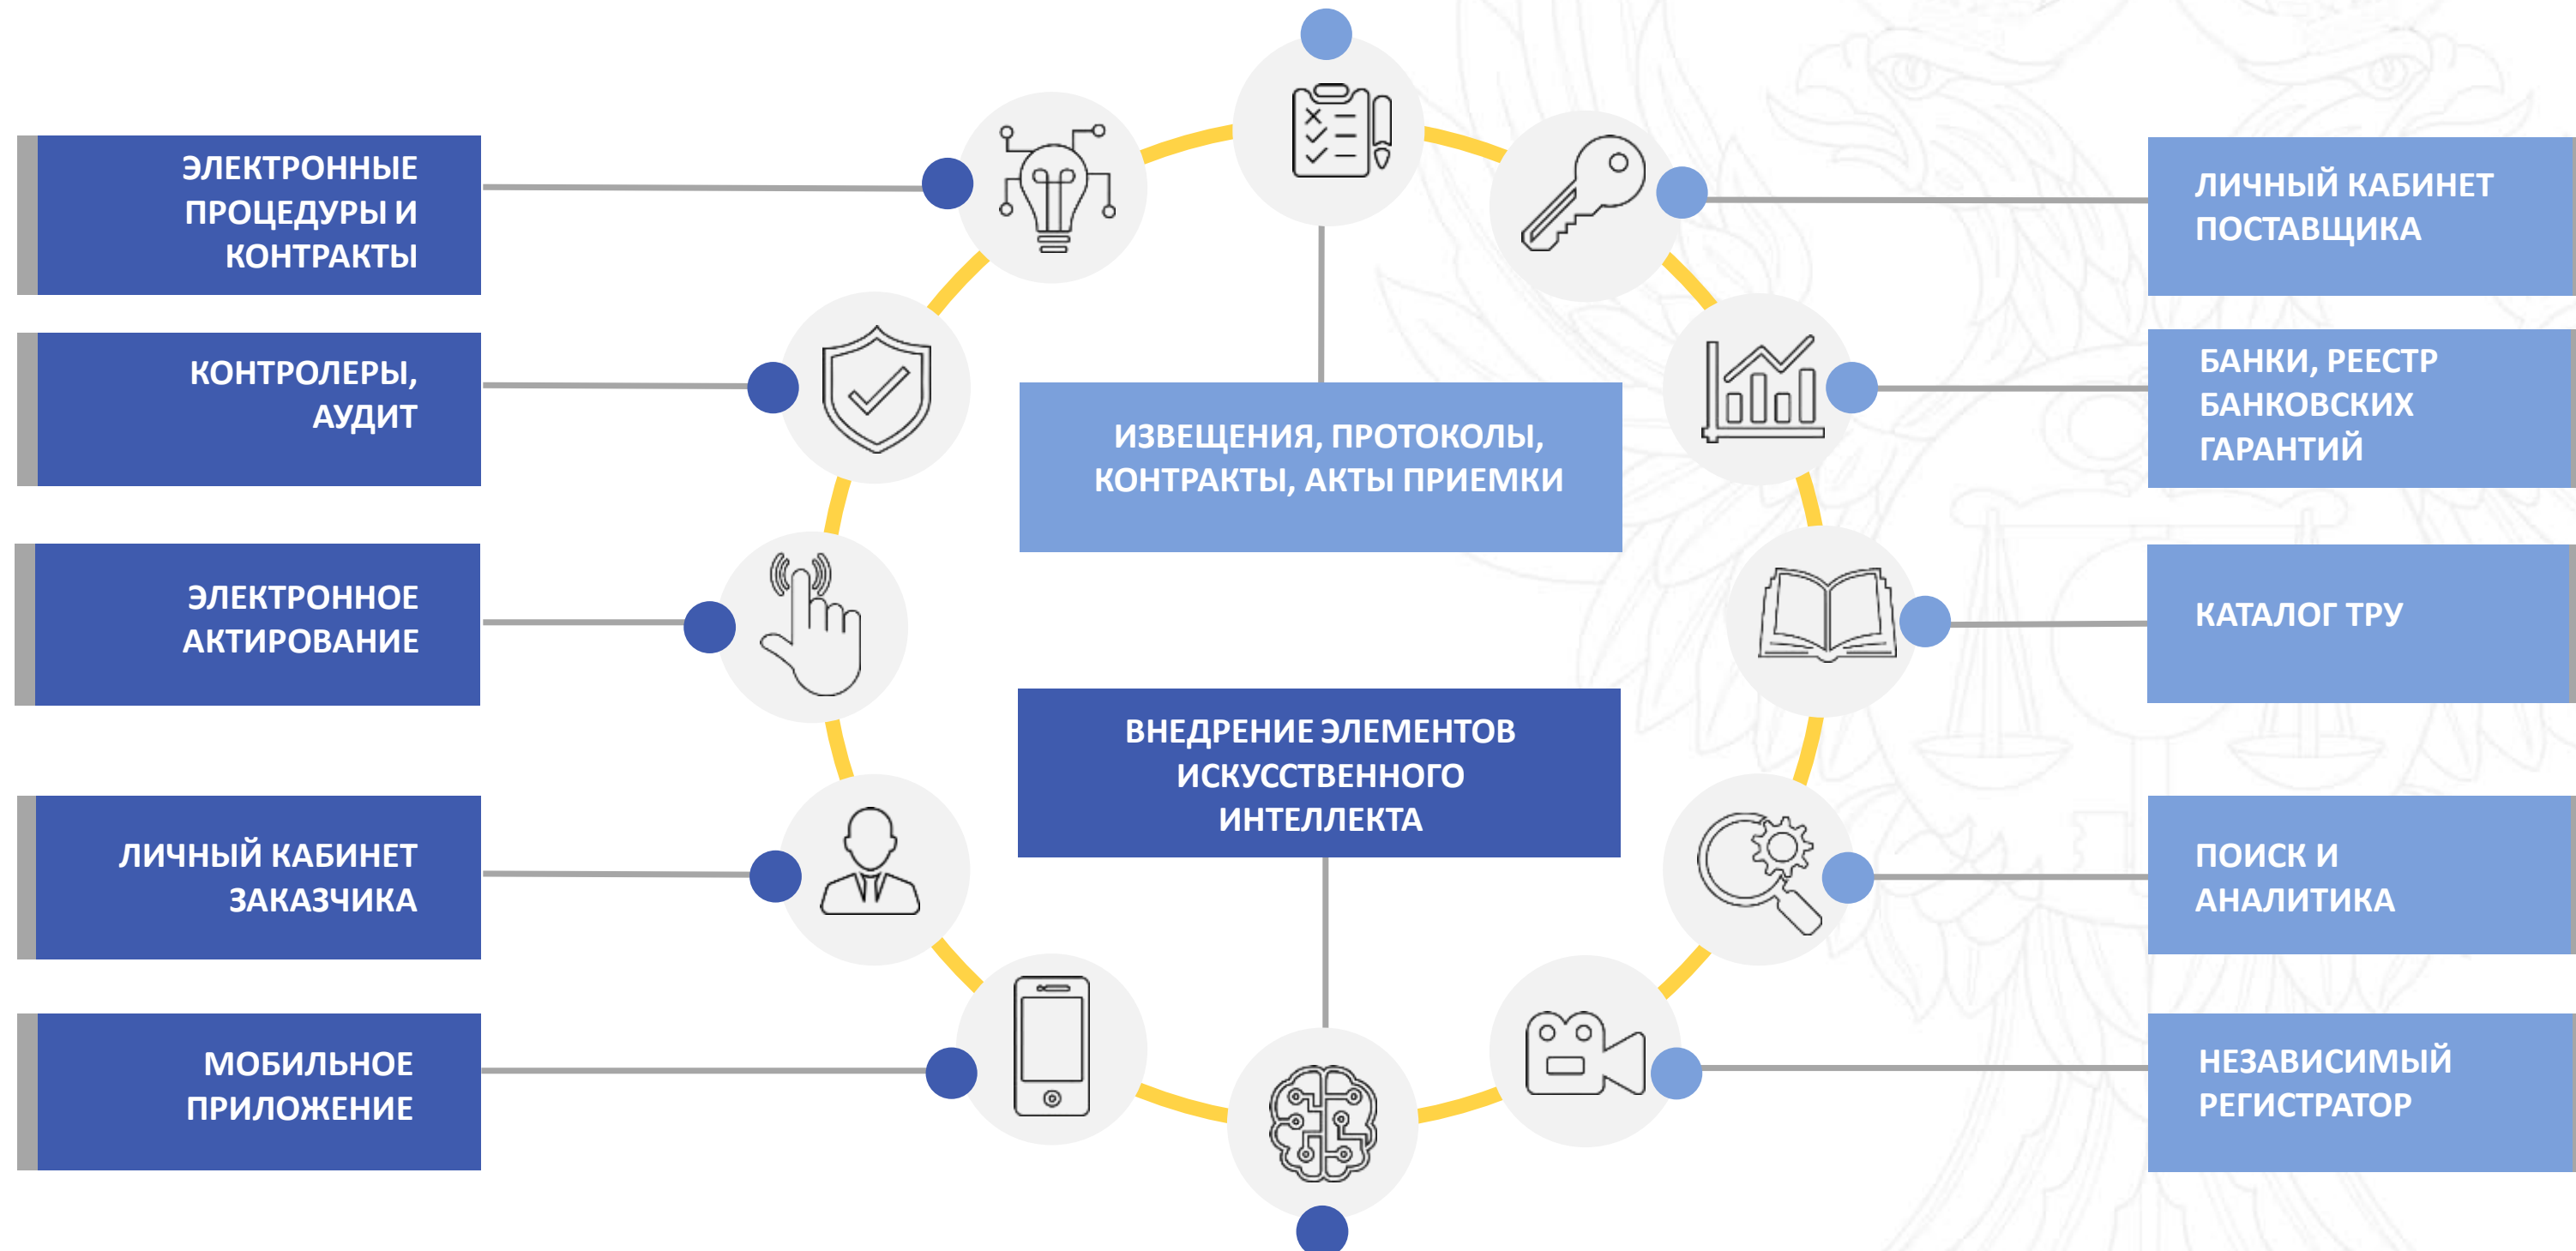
ЭЛЕКТРОННЫЕ ПРОЦЕДУРЫ И КОНТРАКТЫ

КОНТРОЛЕРЫ, АУДИТ

ЭЛЕКТРОННОЕ АКТИРОВАНИЕ

ЛИЧНЫЙ КАБИНЕТ ЗАКАЗЧИКА

МОБИЛЬНОЕ ПРИЛОЖЕНИЕ

ИЗВЕЩЕНИЯ, ПРОТОКОЛЫ, КОНТРАКТЫ, АКТЫ ПРИЕМКИ

ВНЕДРЕНИЕ ЭЛЕМЕНТОВ ИСКУССТВЕННОГО ИНТЕЛЛЕКТА

ЛИЧНЫЙ КАБИНЕТ ПОСТАВЩИКА

БАНКИ, РЕЕСТР БАНКОВСКИХ ГАРАНТИЙ

КАТАЛОГ ТРУ

ПОИСК И АНАЛИТИКА

НЕЗАВИСИМЫЙ РЕГИСТРАТОР